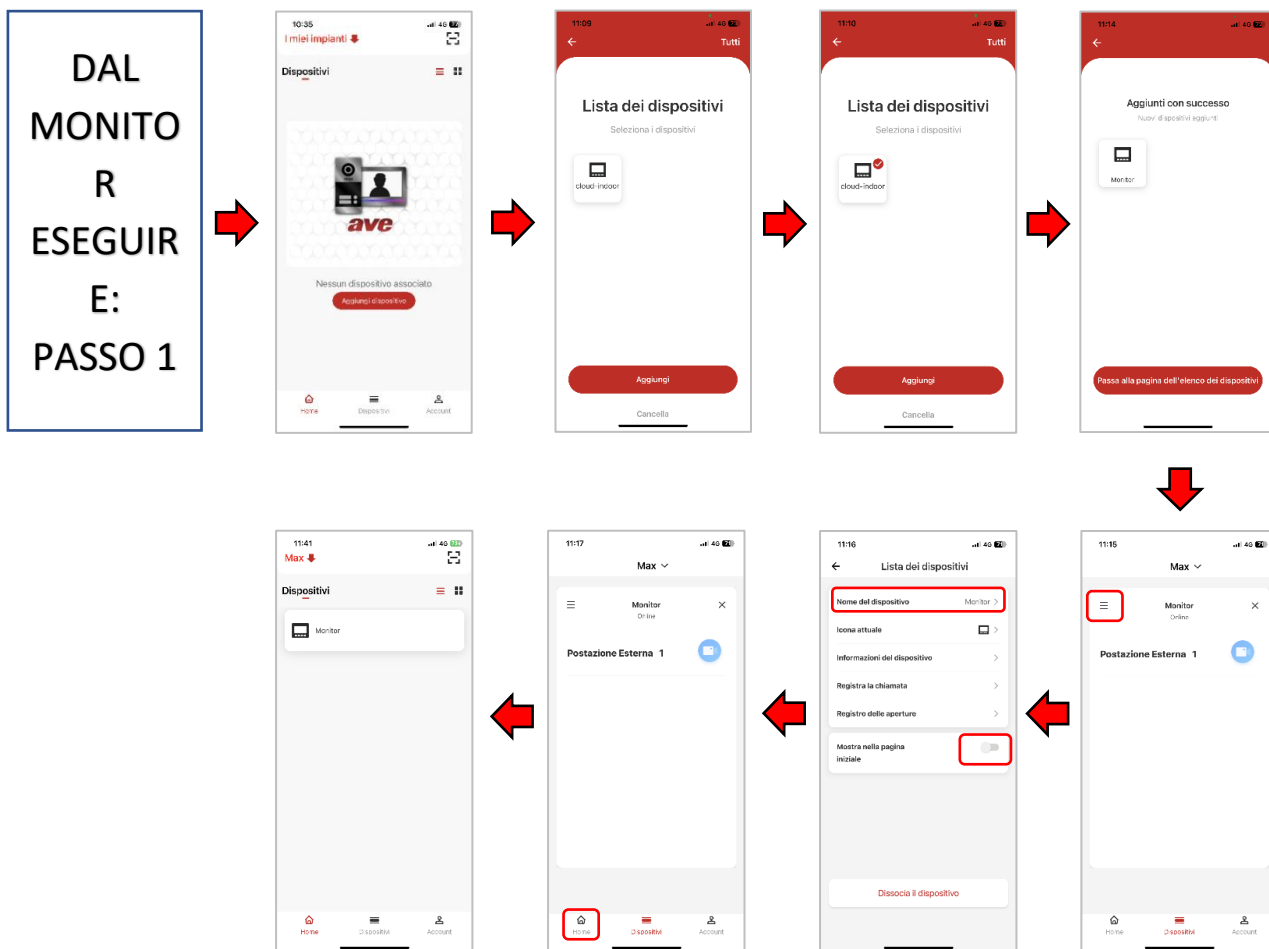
DAL MONITO R ESEGUIR E: PASSO 1

10:35
I miei impianti
Dispositivi
ave
Nessun dispositivo associato
Aggiungi dispositivo
Home Dispositivi Account

11:09
Tutti
Lista dei dispositivi
Seleziona i dispositivi
cloud-indoor
Aggiungi
Cancella

11:10
Tutti
Lista dei dispositivi
Seleziona i dispositivi
cloud-indoor
Aggiungi
Cancella

11:14
Aggiunti con successo
Nuovi dispositivi aggiunti
Monitor
Passa alla pagina dell'elenco dei dispositivi

11:15
Max
Monitor
Online
Postazione Esterna 1
Home Dispositivi Account

11:16
Lista dei dispositivi
Nome del dispositivo Monitor
Icona attuale
Informazioni del dispositivo
Registra la chiamata
Registro delle aperture
Mostra nella pagina iniziale
Dissocia il dispositivo

11:17
Max
Monitor
Online
Postazione Esterna 1
Home Dispositivi Account

11:41
Max
Dispositivi
Monitor
Home Dispositivi Account